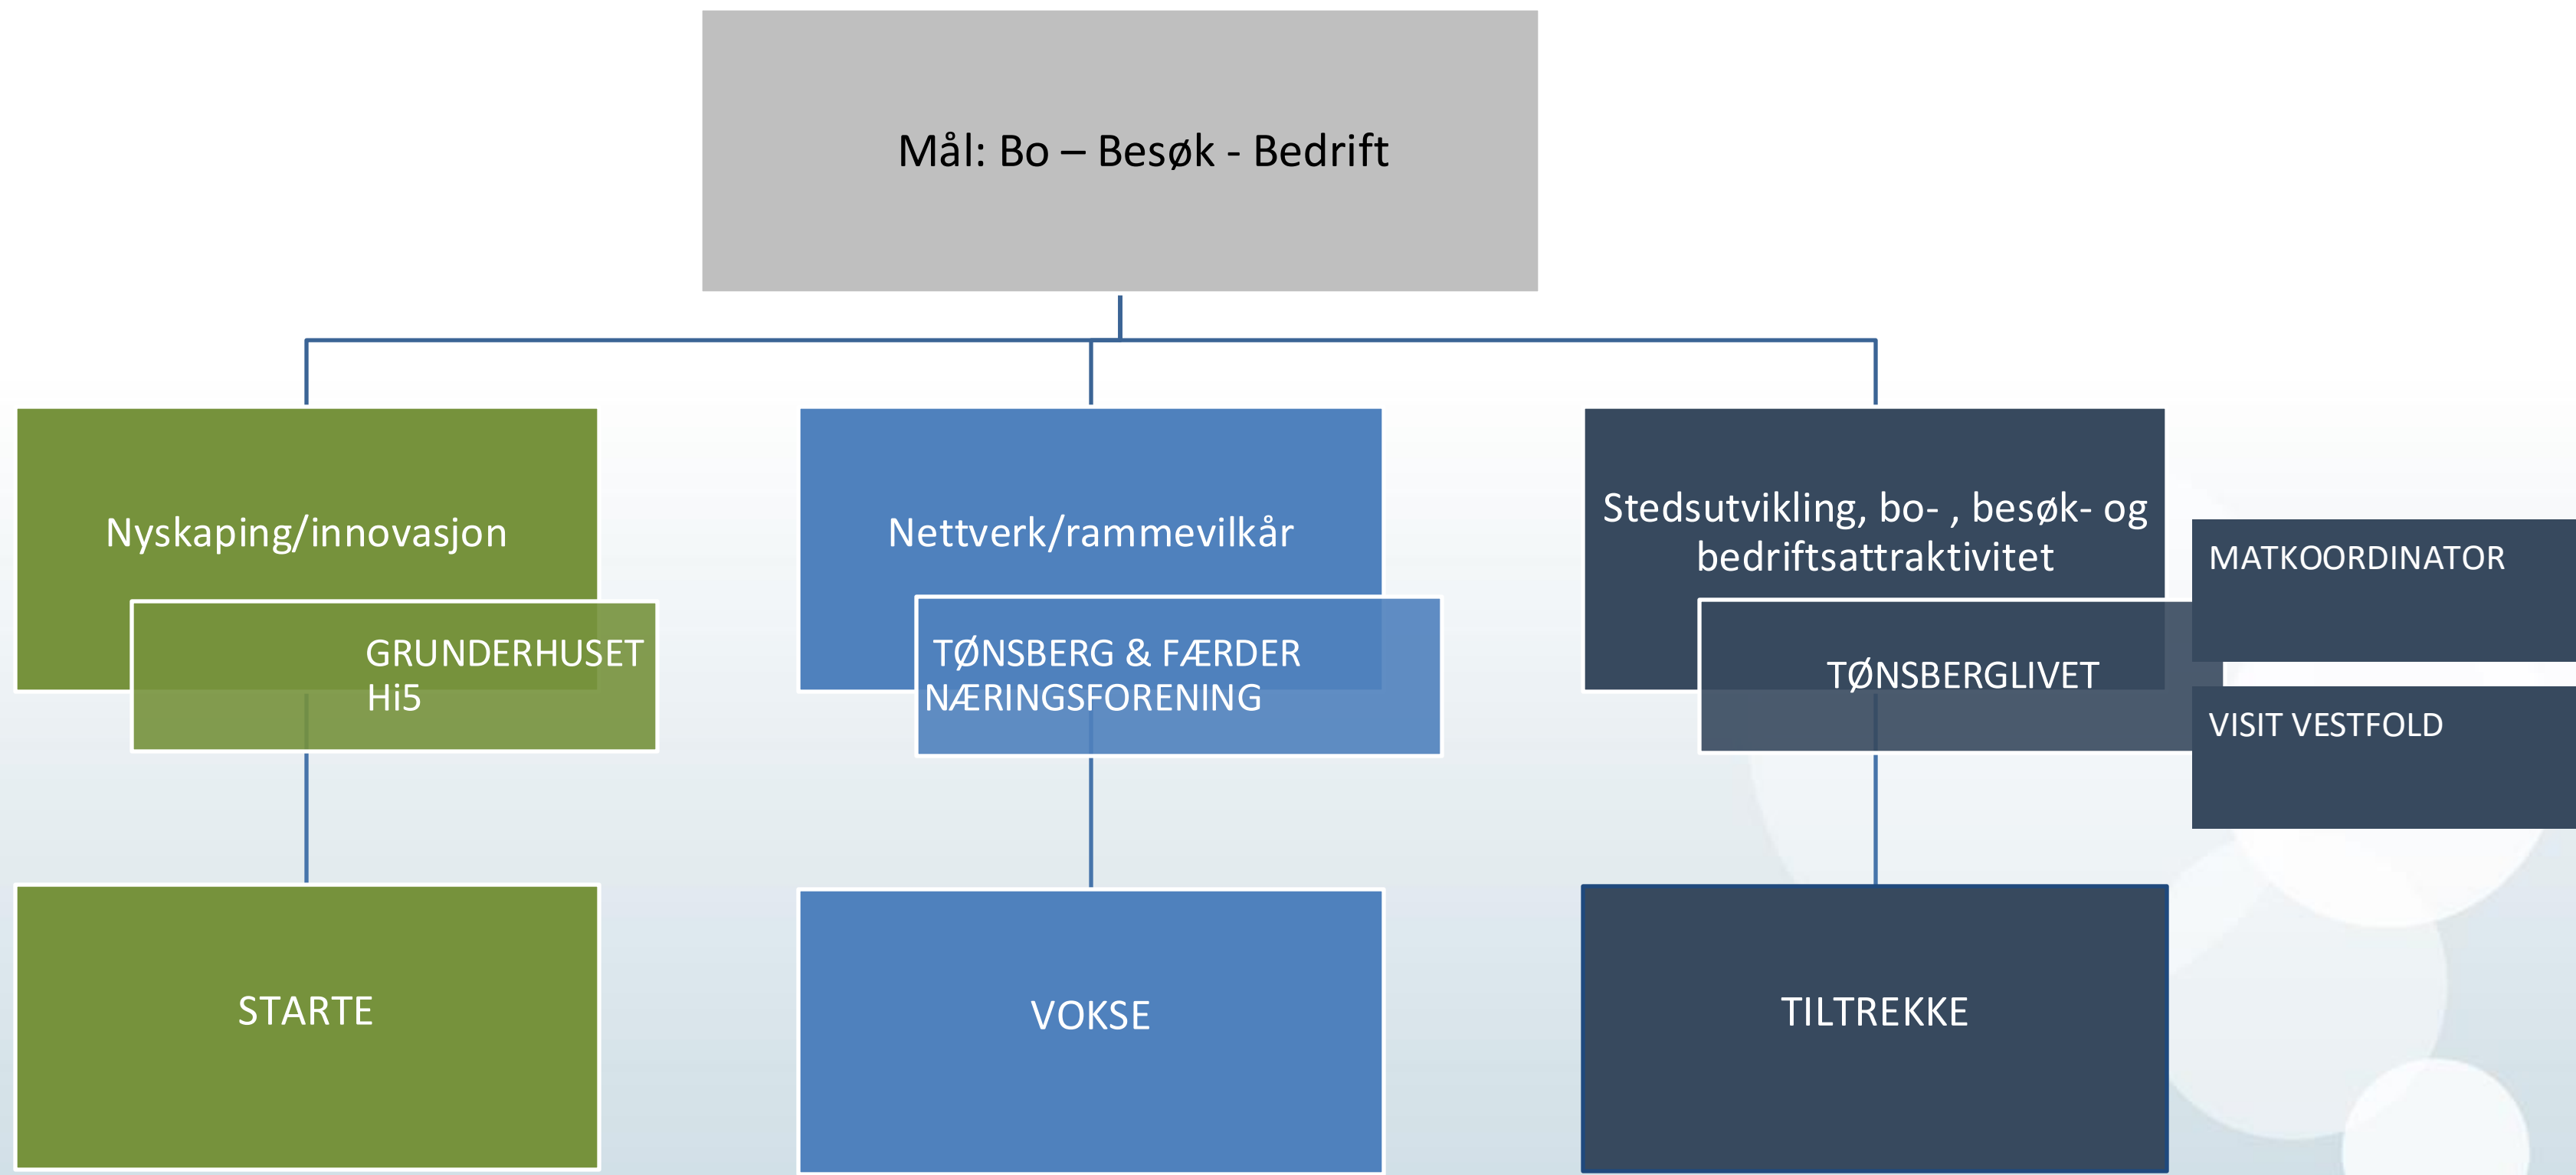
Mål: Bo – Besøk - Bedrift

Nyskaping/innovasjon

GRUNDERHUSET Hi5

Nettverk/rammevilkår

TØNSBERG & FÆRDER NÆRINGSFORENING

Stedsutvikling, bo- , besøk- og bedriftsattraktivitet

MATKOORDINATOR

TØNSBERGLIVET

VISIT VESTFOLD

STARTE

VOKSE

TILTREKKE